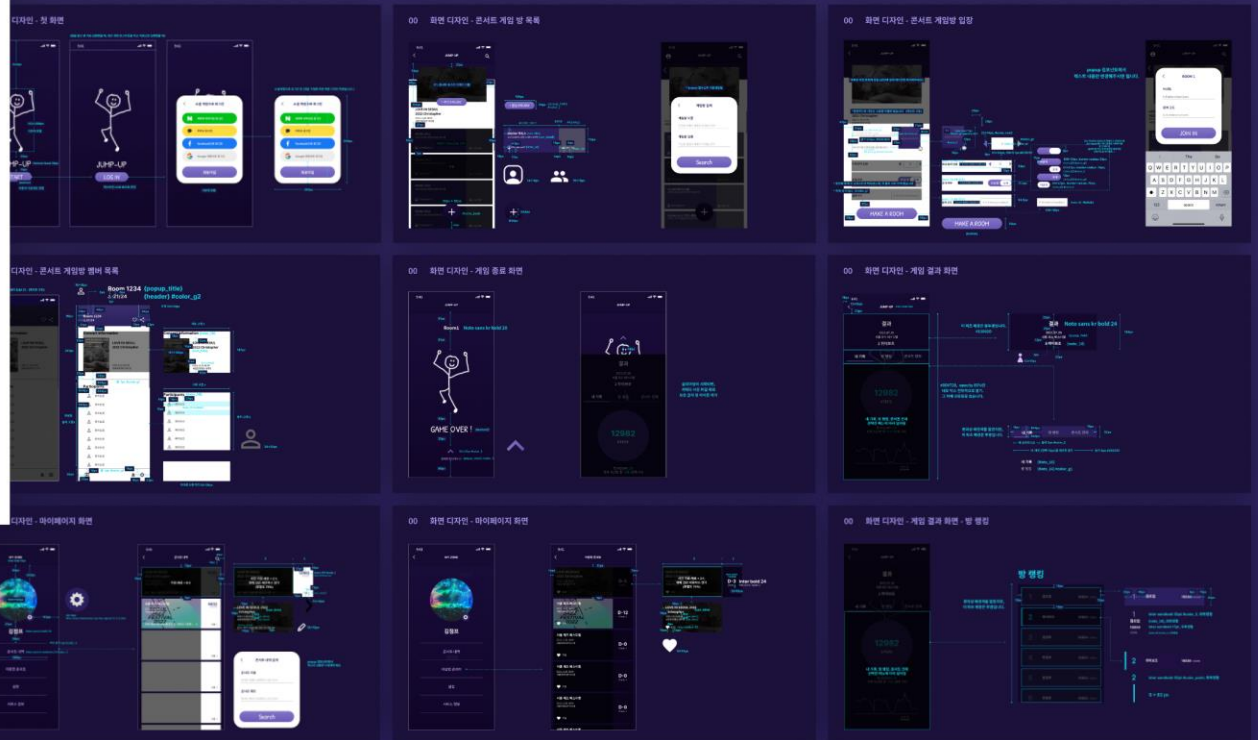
디자인 - 첫 화면

JUMP-UP

LOG IN

00 화면 디자인 - 콘서트 게임 방 목록

Search

00 화면 디자인 - 콘서트 게임방 입장

MAKE A ROOM

MAKE A ROOM

JOIN IN

디자인 - 콘서트 게임방 멤버 목록

Room 1234 {popup_title}
{header} #color_g2

00 화면 디자인 - 게임 종료 화면

Room1 Noto sans kr bold 24

GAME OVER !

12982

00 화면 디자인 - 게임 결과 화면

결과 Noto sans kr bold 24

12982

디자인 - 마이페이지 화면

Search

00 화면 디자인 - 마이페이지 화면

0-12

0-0

0-0

0-0

00 화면 디자인 - 게임 결과 화면 - 방 랭킹

12982

방 랭킹

1

2